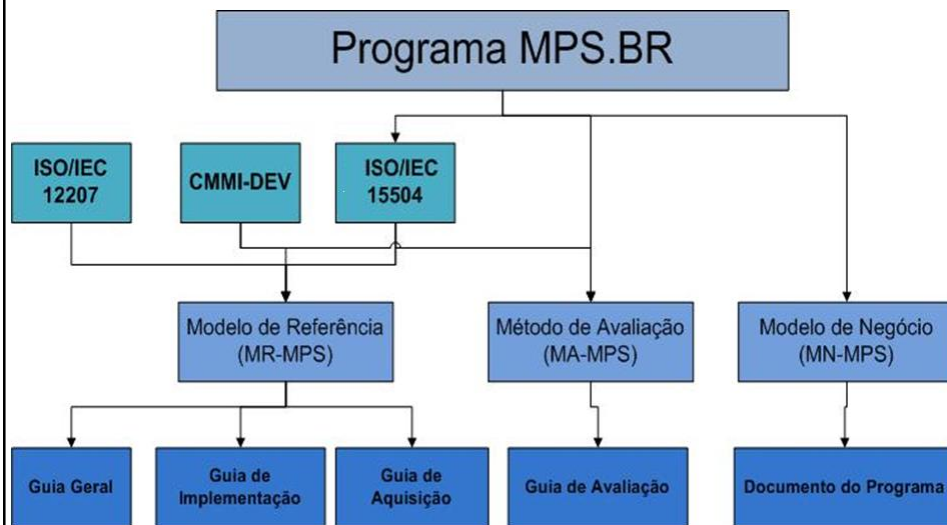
Programa MPS.BR

ISO/IEC 12207

CMMI-DEV

ISO/IEC 15504

Modelo de Referência (MR-MPS)

Método de Avaliação (MA-MPS)

Modelo de Negócio (MN-MPS)

Guia Geral

Guia de Implementação

Guia de Aquisição

Guia de Avaliação

Documento do Programa